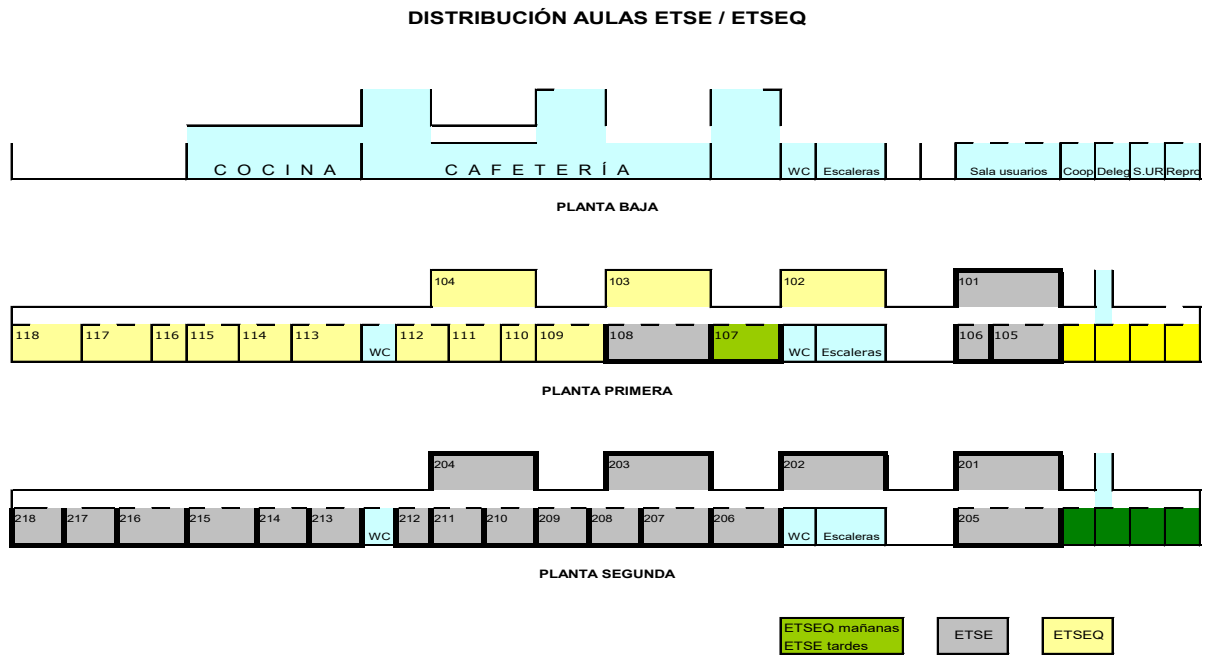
DISTRIBUCIÓN AULAS ETSE / ETSEQ

COCINA
CAFETERÍA
WC
Escaleras
Sala usuarios
Coop
Deleg
S.UR
Repro

PLANTA BAJA

104
103
102
101
118
117
116
115
114
113
WC
112
111
110
109
108
107
WC
Escaleras
106
105

PLANTA PRIMERA

204
203
202
201
218
217
216
215
214
213
WC
212
211
210
209
208
207
206
WC
Escaleras
205

PLANTA SEGUNDA

ETSEQ mañanas
ETSE tardes
ETSE
ETSEQ